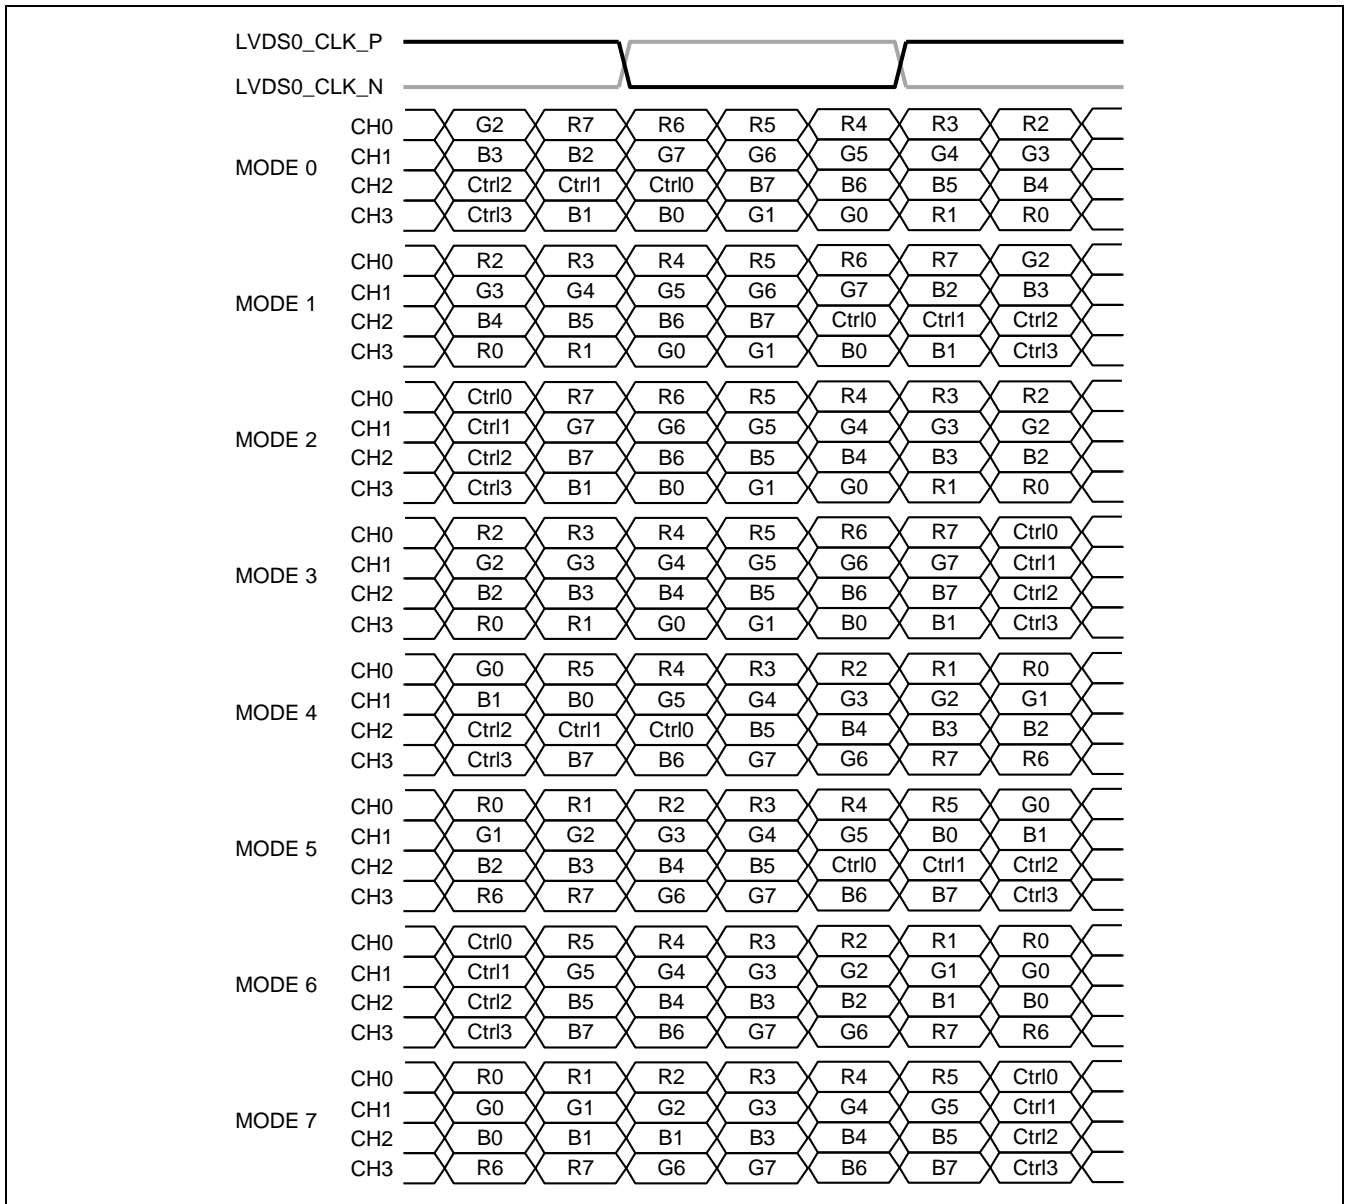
LVDS0_CLK_P
LVDS0_CLK_N

| | | | | | | | | |
|---|---|---|---|---|---|---|---|---|
| MODE 0 | CH0 | G2 | R7 | R6 | R5 | R4 | R3 | R2 |
| | CH1 | B3 | B2 | G7 | G6 | G5 | G4 | G3 |
| | CH2 | Ctrl2 | Ctrl1 | Ctrl0 | B7 | B6 | B5 | B4 |
| | CH3 | Ctrl3 | B1 | B0 | G1 | G0 | R1 | R0 |
| MODE 1 | CH0 | R2 | R3 | R4 | R5 | R6 | R7 | G2 |
| | CH1 | G3 | G4 | G5 | G6 | G7 | B2 | B3 |
| | CH2 | B4 | B5 | B6 | B7 | Ctrl0 | Ctrl1 | Ctrl2 |
| | CH3 | R0 | R1 | G0 | G1 | B0 | B1 | Ctrl3 |
| MODE 2 | CH0 | Ctrl0 | R7 | R6 | R5 | R4 | R3 | R2 |
| | CH1 | Ctrl1 | G7 | G6 | G5 | G4 | G3 | G2 |
| | CH2 | Ctrl2 | B7 | B6 | B5 | B4 | B3 | B2 |
| | CH3 | Ctrl3 | B1 | B0 | G1 | G0 | R1 | R0 |
| MODE 3 | CH0 | R2 | R3 | R4 | R5 | R6 | R7 | Ctrl0 |
| | CH1 | G2 | G3 | G4 | G5 | G6 | G7 | Ctrl1 |
| | CH2 | B2 | B3 | B4 | B5 | B6 | B7 | Ctrl2 |
| | CH3 | R0 | R1 | G0 | G1 | B0 | B1 | Ctrl3 |
| MODE 4 | CH0 | G0 | R5 | R4 | R3 | R2 | R1 | R0 |
| | CH1 | B1 | B0 | G5 | G4 | G3 | G2 | G1 |
| | CH2 | Ctrl2 | Ctrl1 | Ctrl0 | B5 | B4 | B3 | B2 |
| | CH3 | Ctrl3 | B7 | B6 | G7 | G6 | R7 | R6 |
| MODE 5 | CH0 | R0 | R1 | R2 | R3 | R4 | R5 | G0 |
| | CH1 | G1 | G2 | G3 | G4 | G5 | B0 | B1 |
| | CH2 | B2 | B3 | B4 | B5 | Ctrl0 | Ctrl1 | Ctrl2 |
| | CH3 | R6 | R7 | G6 | G7 | B6 | B7 | Ctrl3 |
| MODE 6 | CH0 | Ctrl0 | R5 | R4 | R3 | R2 | R1 | R0 |
| | CH1 | Ctrl1 | G5 | G4 | G3 | G2 | G1 | G0 |
| | CH2 | Ctrl2 | B5 | B4 | B3 | B2 | B1 | B0 |
| | CH3 | Ctrl3 | B7 | B6 | G7 | G6 | R7 | R6 |
| MODE 7 | CH0 | R0 | R1 | R2 | R3 | R4 | R5 | Ctrl0 |
| | CH1 | G0 | G1 | G2 | G3 | G4 | G5 | Ctrl1 |
| | CH2 | B0 | B1 | B1 | B3 | B4 | B5 | Ctrl2 |
| | CH3 | R6 | R7 | G6 | G7 | B6 | B7 | Ctrl3 |